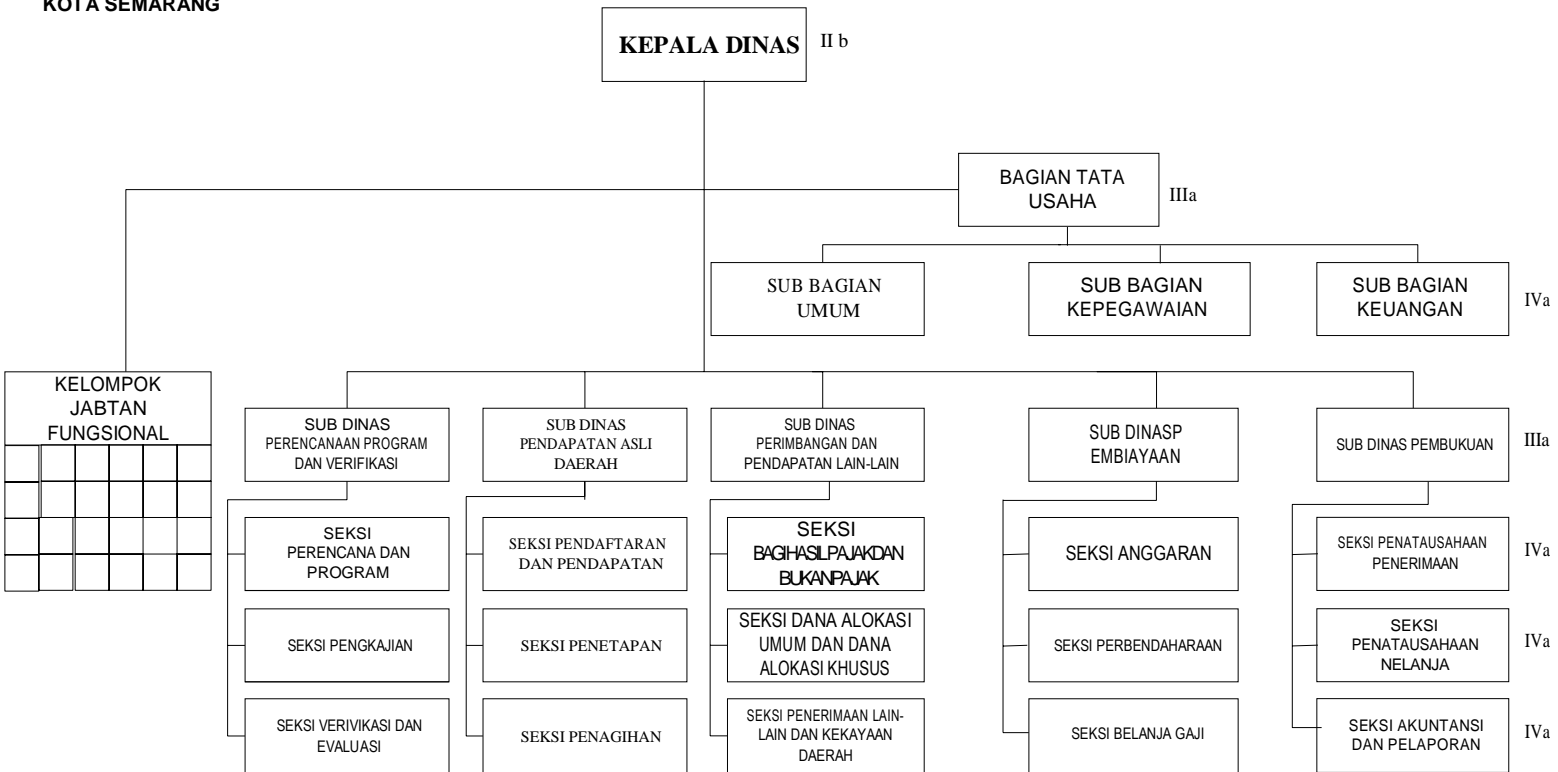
KOTA SEMARANG

KEPALA DINAS II b

BAGIAN TATA USAHA IIIa

SUB BAGIAN UMUM

SUB BAGIAN KEPEGAWAIAN

SUB BAGIAN KEUANGAN IVa

KELOMPOK JABTAN FUNGSIONAL

SUB DINAS PERENCANAAN PROGRAM DAN VERIFIKASI

SUB DINAS PENDAPATAN ASLI DAERAH

SUB DINAS PERIMBANGAN DAN PENDAPATAN LAIN-LAIN

SUB DINASP EMBIAYAAN

SUB DINAS PEMBUKUAN IIIa

SEKSI PERENCANA DAN PROGRAM

SEKSI PENGKAJIAN

SEKSI VERIVIKASI DAN EVALUASI

SEKSI PENDAFTARAN DAN PENDAPATAN

SEKSI PENETAPAN

SEKSI PENAGIHAN

SEKSI BAGIHASILPAJAKDAN BUKANPAJAK

SEKSI DANA ALOKASI UMUM DAN DANA ALOKASI KHUSUS

SEKSI PENERIMAAN LAIN-LAIN DAN KEKAYAAN DAERAH

SEKSI ANGGARAN

SEKSI PERBENDAHARAAN

SEKSI BELANJA GAJI

SEKSI PENATAUSAHAAN PENERIMAAN IVa

SEKSI PENATAUSAHAAN NELANJA IVa

SEKSI AKUNTANSI DAN PELAPORAN IVa